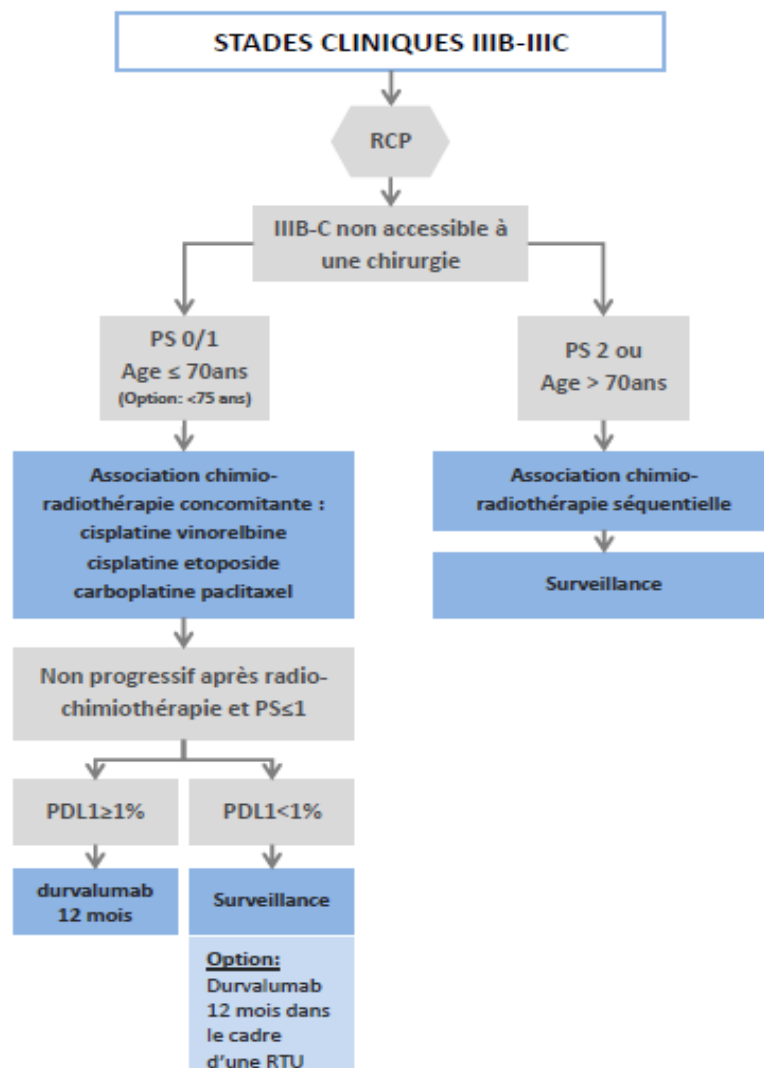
STADES CLINIQUES IIIB-IIIC

RCP

IIIB-C non accessible à une chirurgie

PS 0/1
Age ≤ 70ans
(Option: <75 ans)

PS 2 ou
Age > 70ans

Association chimio-radiothérapie concomitante :
cisplatine vinorelbine
cisplatine etoposide
carboplatine paclitaxel

Association chimio-radiothérapie séquentielle

Surveillance

Non progressif après radio-chimiothérapie et PS≤1

PDL1≥1%

PDL1<1%

durvalumab
12 mois

Surveillance

Option:
Durvalumab 12 mois dans le cadre d'une RTU